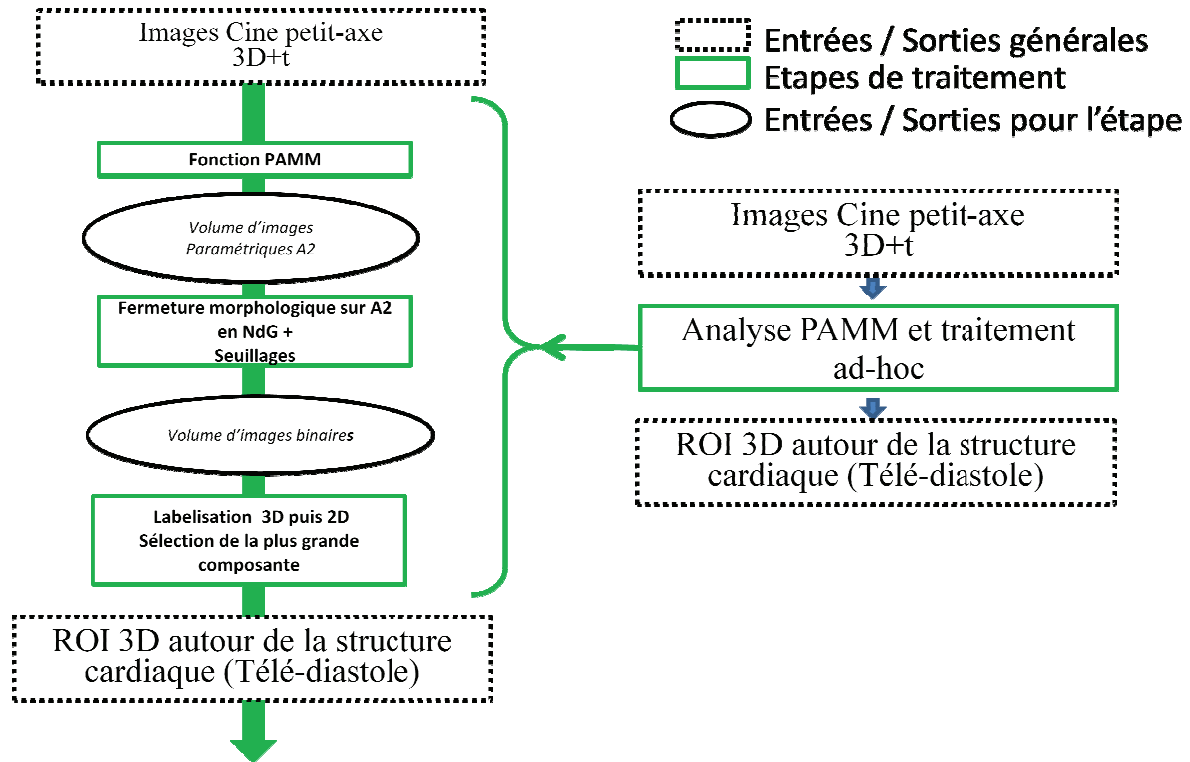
Images Cine petit-axe
3D+t

Entrées / Sorties générales
Etapes de traitement
Entrées / Sorties pour l'étape

Fonction PAMM

Volume d'images
Paramétriques A2

Fermeture morphologique sur A2
en NdG +
Seuillages

Volume d'images binaires

Labelisation 3D puis 2D
Sélection de la plus grande
composante

ROI 3D autour de la structure
cardiaque (Télé-diastole)

Images Cine petit-axe
3D+t

Analyse PAMM et traitement
ad-hoc

ROI 3D autour de la structure
cardiaque (Télé-diastole)